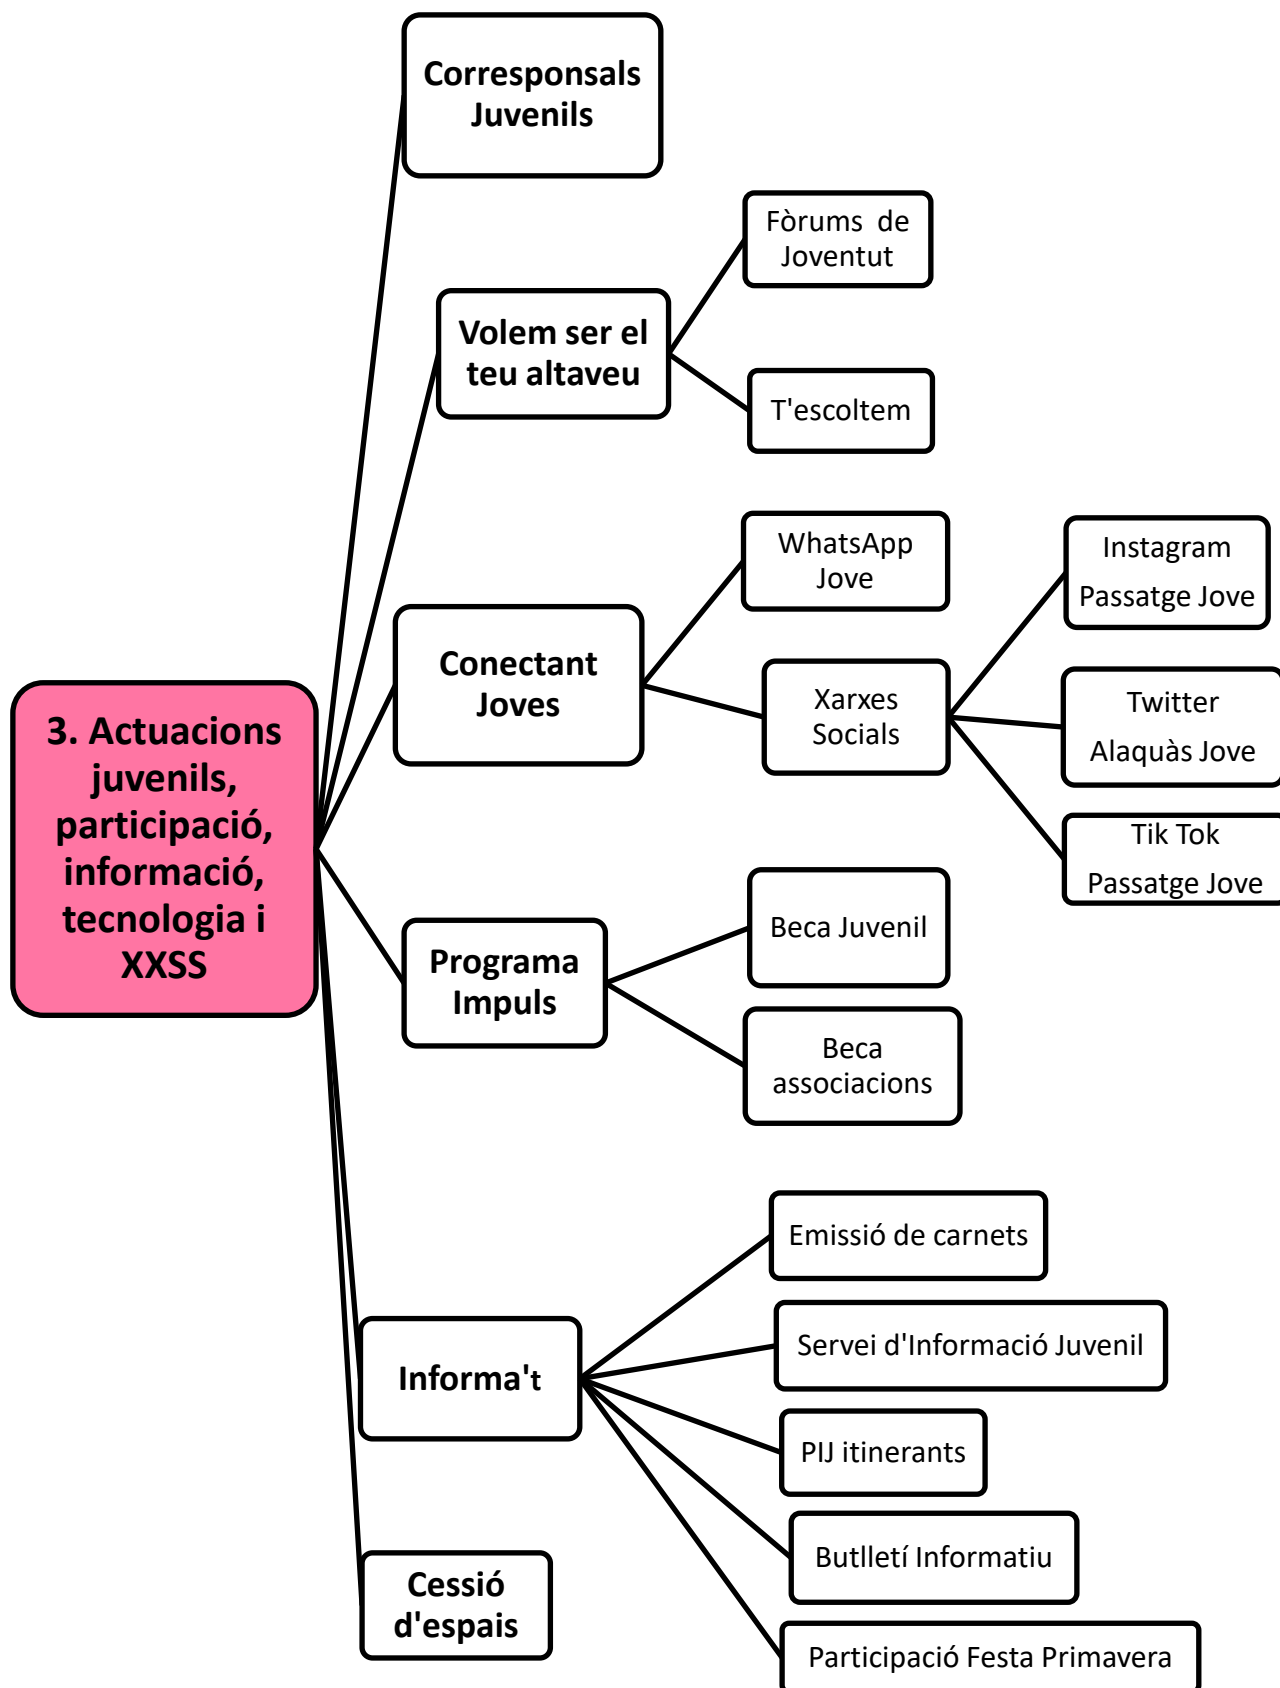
3. Actuacions juvenils, participació, informació, tecnologia i XXSS

Corresponsals Juvenils

Volem ser el teu altaveu

Fòrums de Joventut

T'escoltem

Conectant Joves

WhatsApp Jove

Xarxes Socials

Instagram Passatge Jove

Twitter Alaquàs Jove

Tik Tok Passatge Jove

Programa Impuls

Beca Juvenil

Beca associacions

Informa't

Emissió de carnets

Servei d'Informació Juvenil

PIJ itinerants

Butlletí Informatiu

Participació Festa Primavera

Cessió d'espais